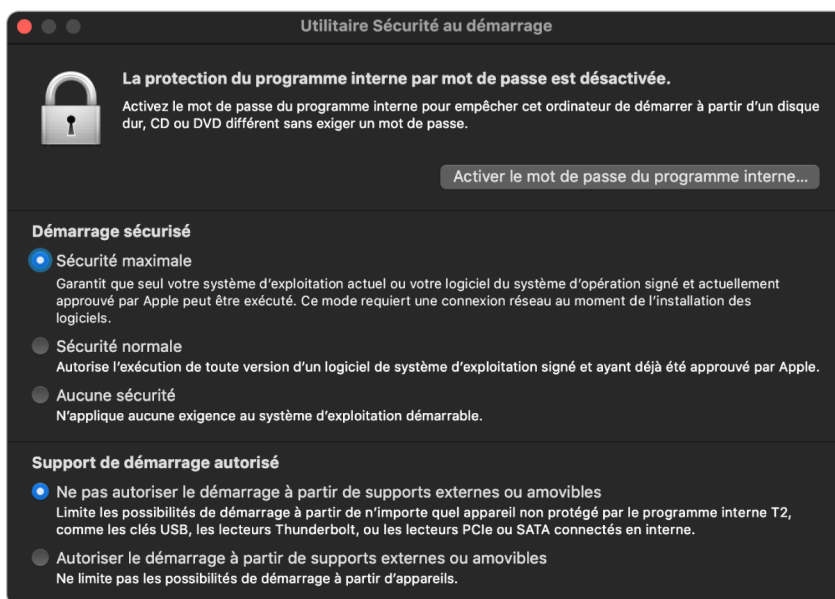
Utilitaire Sécurité au démarrage

La protection du programme interne par mot de passe est désactivée.

Activez le mot de passe du programme interne pour empêcher cet ordinateur de démarrer à partir d'un disque dur, CD ou DVD différent sans exiger un mot de passe.

Activer le mot de passe du programme interne…

Démarrage sécurisé

Sécurité maximale

Garantit que seul votre système d'exploitation actuel ou votre logiciel du système d'opération signé et actuellement approuvé par Apple peut être exécuté. Ce mode requiert une connexion réseau au moment de l'installation des logiciels.

Sécurité normale

Autorise l'exécution de toute version d'un logiciel de système d'exploitation signé et ayant déjà été approuvé par Apple.

Aucune sécurité

N'applique aucune exigence au système d'exploitation démarrable.

Support de démarrage autorisé

Ne pas autoriser le démarrage à partir de supports externes ou amovibles

Limite les possibilités de démarrage à partir de n'importe quel appareil non protégé par le programme interne T2, comme les clés USB, les lecteurs Thunderbolt, ou les lecteurs PCIe ou SATA connectés en interne.

Autoriser le démarrage à partir de supports externes ou amovibles

Ne limite pas les possibilités de démarrage à partir d'appareils.